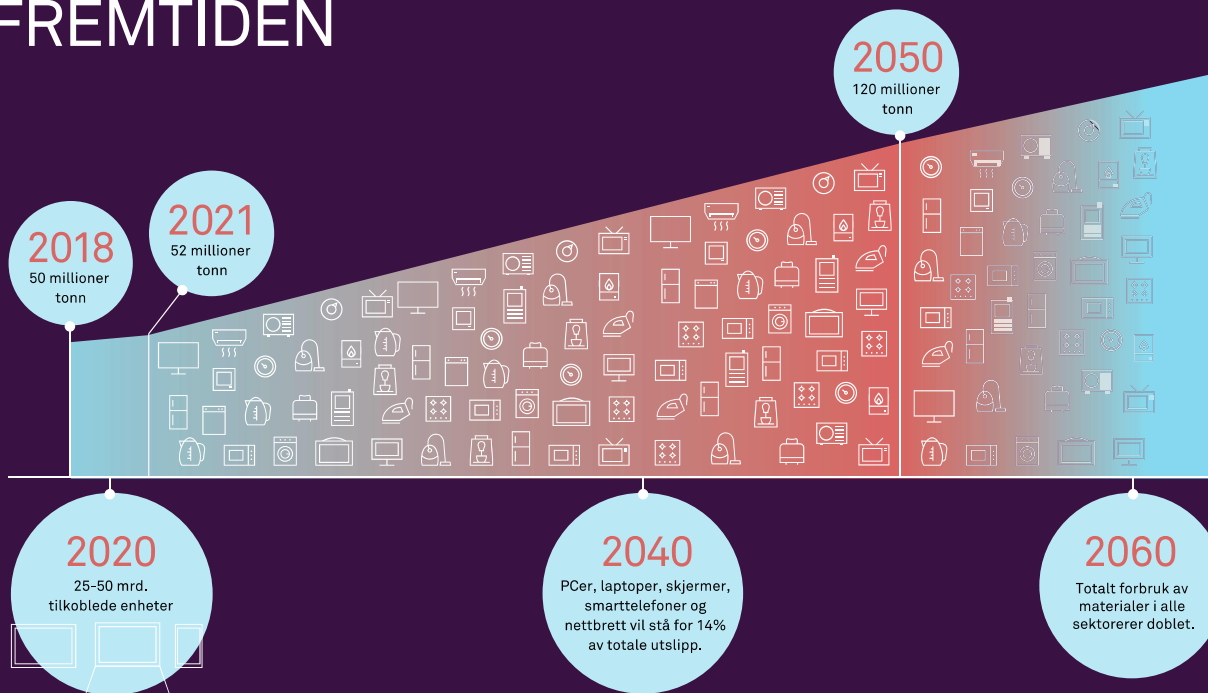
FREMTIDEN

2018
50 millioner tonn

2021
52 millioner tonn

2050
120 millioner tonn

2020
25–50 mrd. tilkoblede enheter

2040
PCer, laptoper, skjermer, smarttelefoner og nettbrett vil stå for 14% av totale utslipp.

2060
Totalt forbruk av materialer i alle sektorerer doblet.